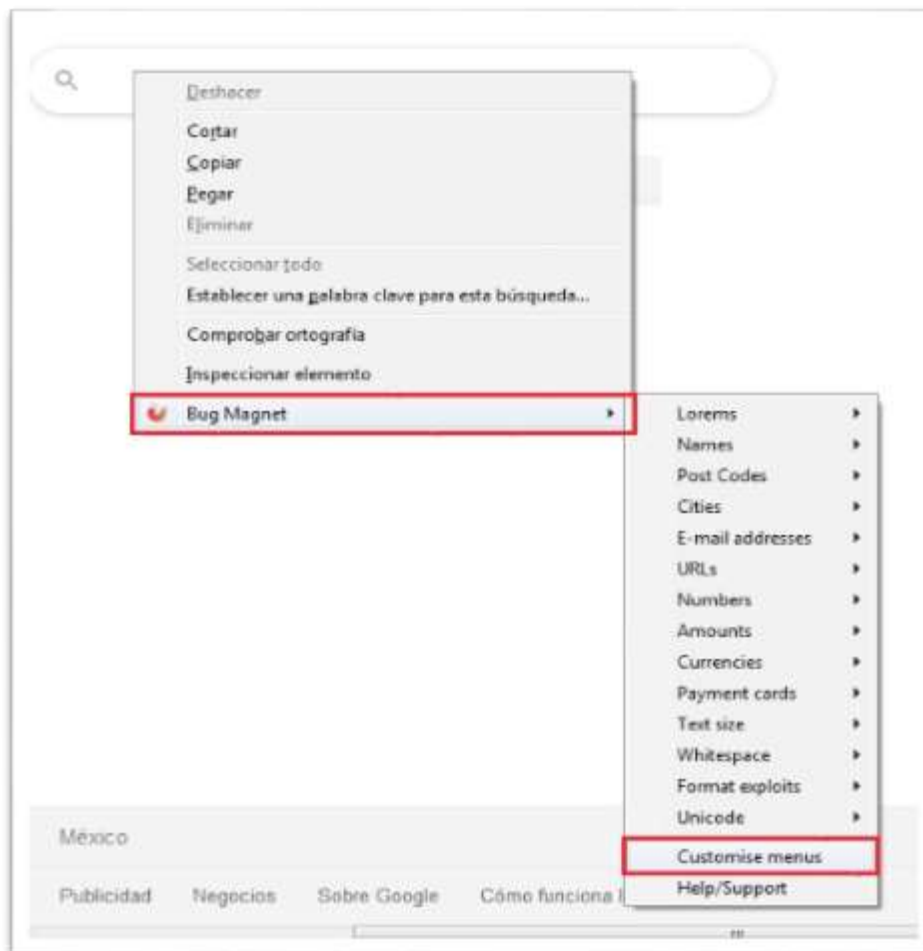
Deshacer
Cortar
Copiar
Pegar
Eliminar
Seleccionar todo
Establecer una palabra clave para esta búsqueda...
Comprobar ortografía
Inspeccionar elemento
Bug Magnet

Lorems
Names
Post Codes
Cities
E-mail addresses
URLs
Numbers
Amounts
Currencies
Payment cards
Text size
Whitespace
Format exploits
Unicode
Customise menus
Help/Support

México
Publicidad Negocios Sobre Google Cómo funciona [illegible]